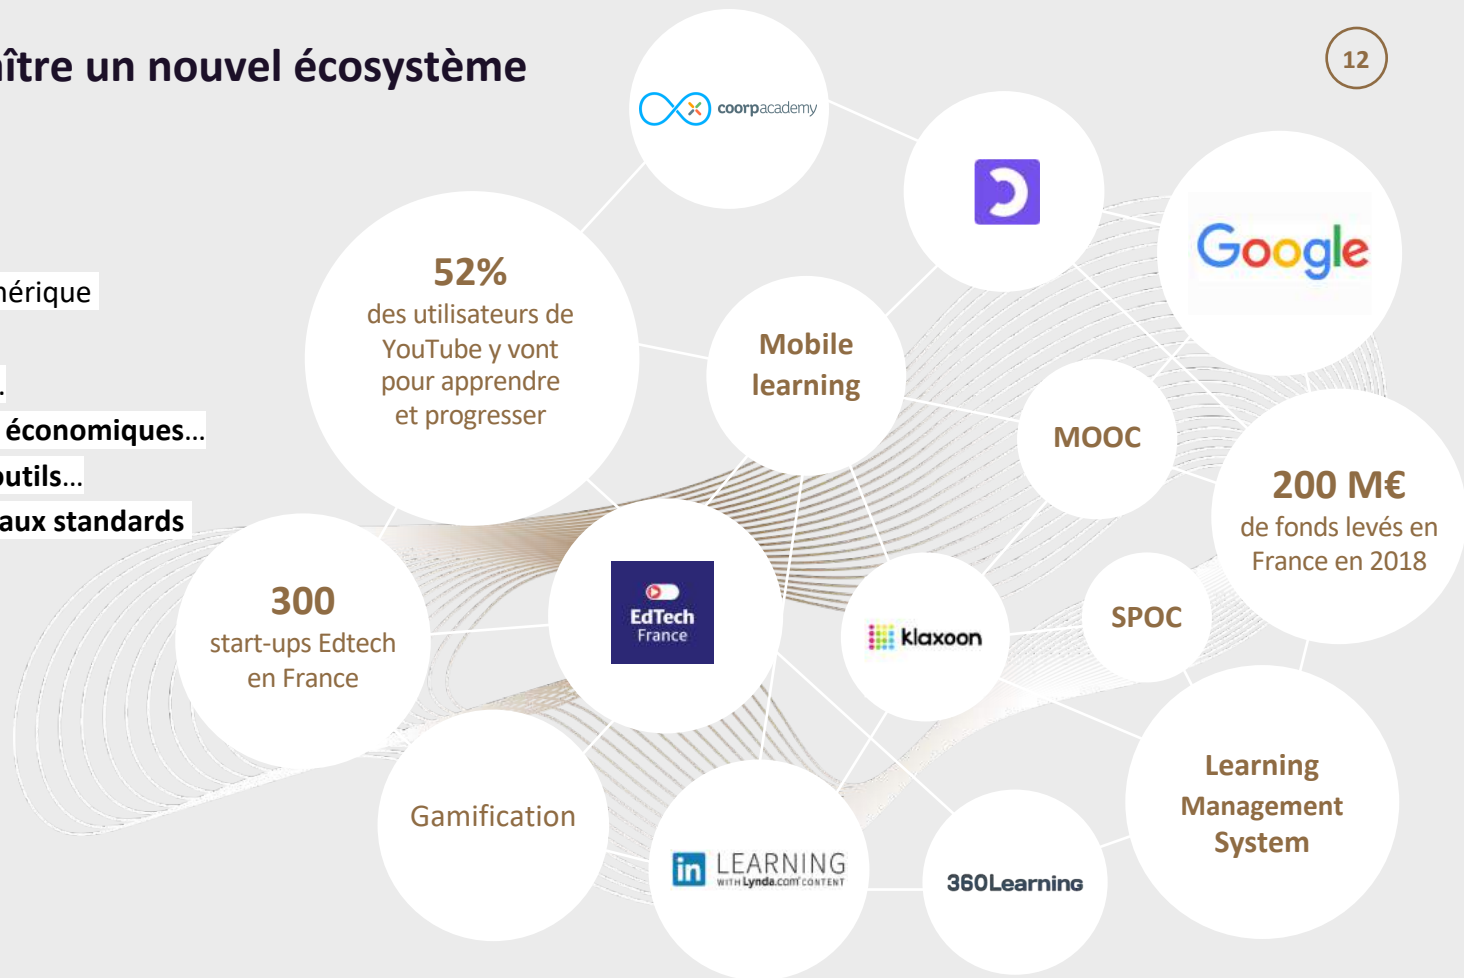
ître un nouvel écosystème

12

umérique

.

économiques...

outils...

aux standards

coorpacademy

Google

52%
des utilisateurs de YouTube y vont pour apprendre et progresser

Mobile learning

MOOC

200 M€
de fonds levés en France en 2018

300
start-ups Edtech en France

EdTech France

klaxoon

SPOC

Gamification

in LEARNING WITH Lynda.com CONTENT

360Learning

Learning Management System